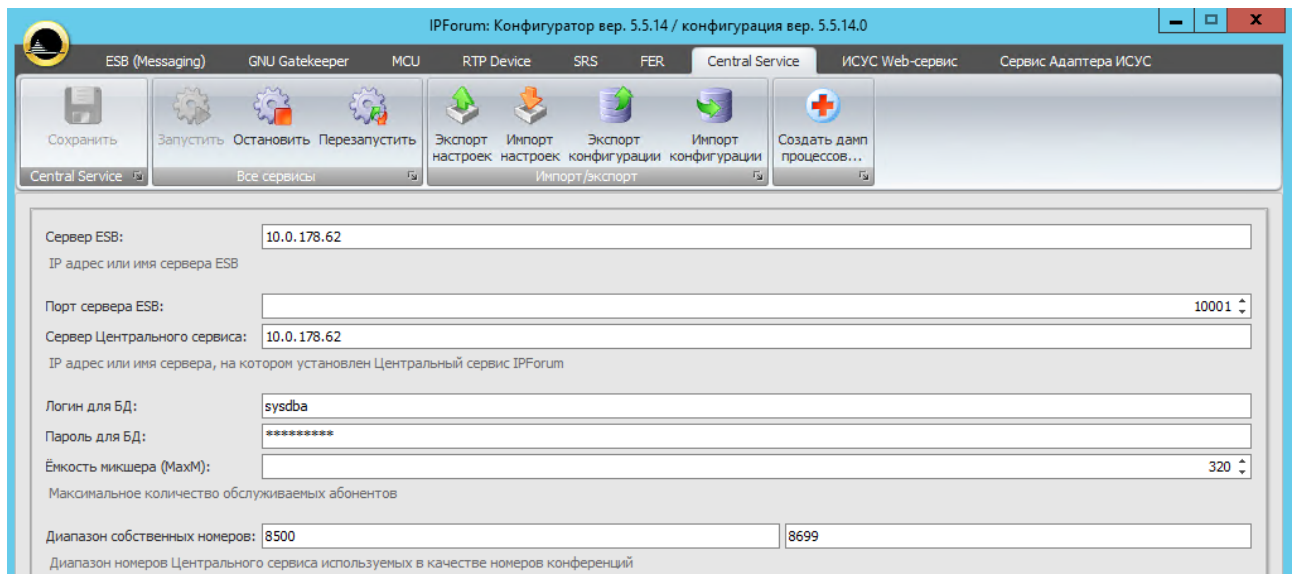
IPForum: Конфигуратор вер. 5.5.14 / конфигурация вер. 5.5.14.0

ESB (Messaging) GNU Gatekeeper MCU RTP Device SRS FER Central Service ИСУС Web-сервис Сервис Адаптера ИСУС

Сохранить
Central Service

Запустить Остановить Перезапустить
Все сервисы

Экспорт настроек Импорт настроек Экспорт конфигурации Импорт конфигурации
Импорт/экспорт

Создать дамп процессов...

Сервер ESB: 10.0.178.62
IP адрес или имя сервера ESB

Порт сервера ESB: 10001
Сервер Центрального сервиса: 10.0.178.62
IP адрес или имя сервера, на котором установлен Центральный сервис IPForum

Логин для БД: sysdba
Пароль для БД: *********
Ёмкость микшера (MaxM): 320
Максимальное количество обслуживаемых абонентов

Диапазон собственных номеров: 8500 8699
Диапазон номеров Центрального сервиса используемых в качестве номеров конференций